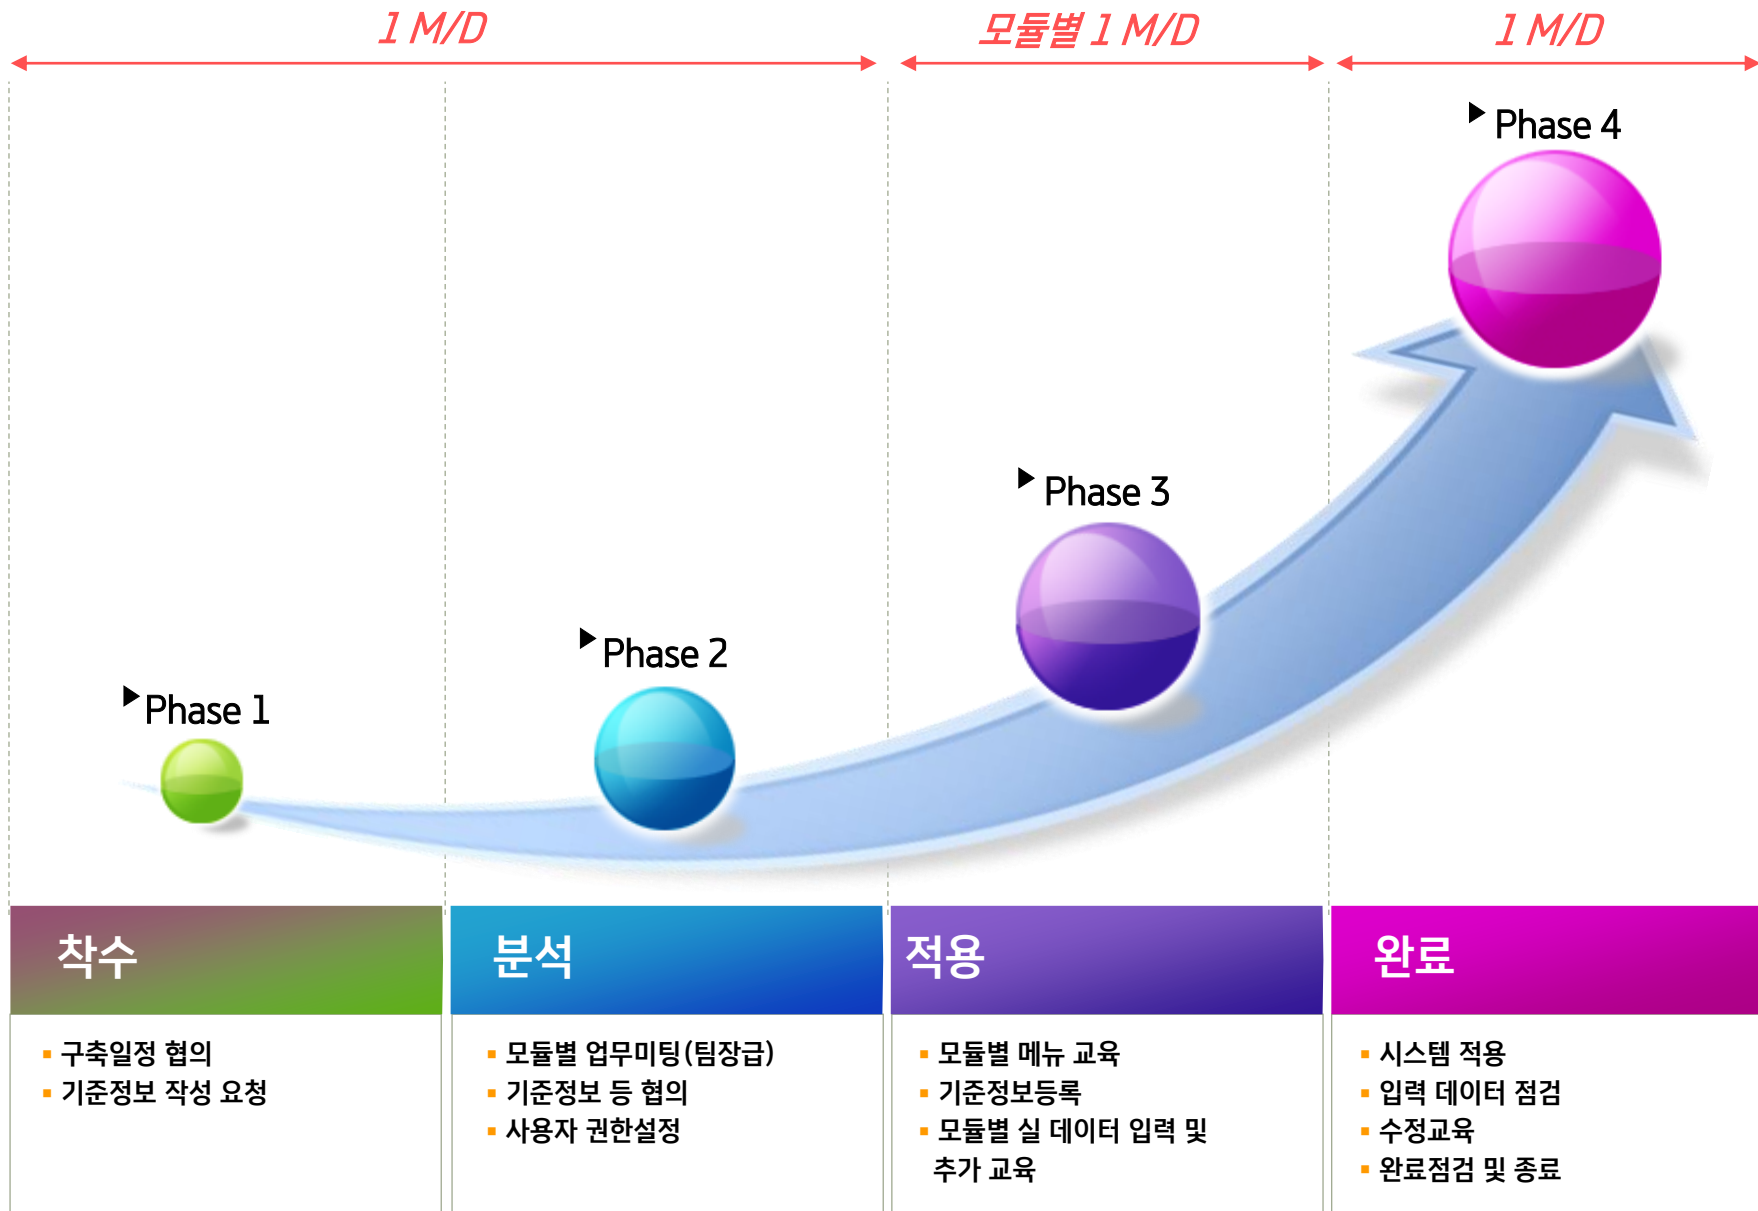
1 M/D

모듈별 1 M/D

1 M/D

Phase 4

Phase 3

Phase 2

Phase 1

착수

- 구축일정 협의
- 기준정보 작성 요청

분석

- 모듈별 업무미팅(팀장급)
- 기준정보 등 협의
- 사용자 권한설정

적용

- 모듈별 메뉴 교육
- 기준정보등록
- 모듈별 실 데이터 입력 및 추가 교육

완료

- 시스템 적용
- 입력 데이터 점검
- 수정교육
- 완료점검 및 종료